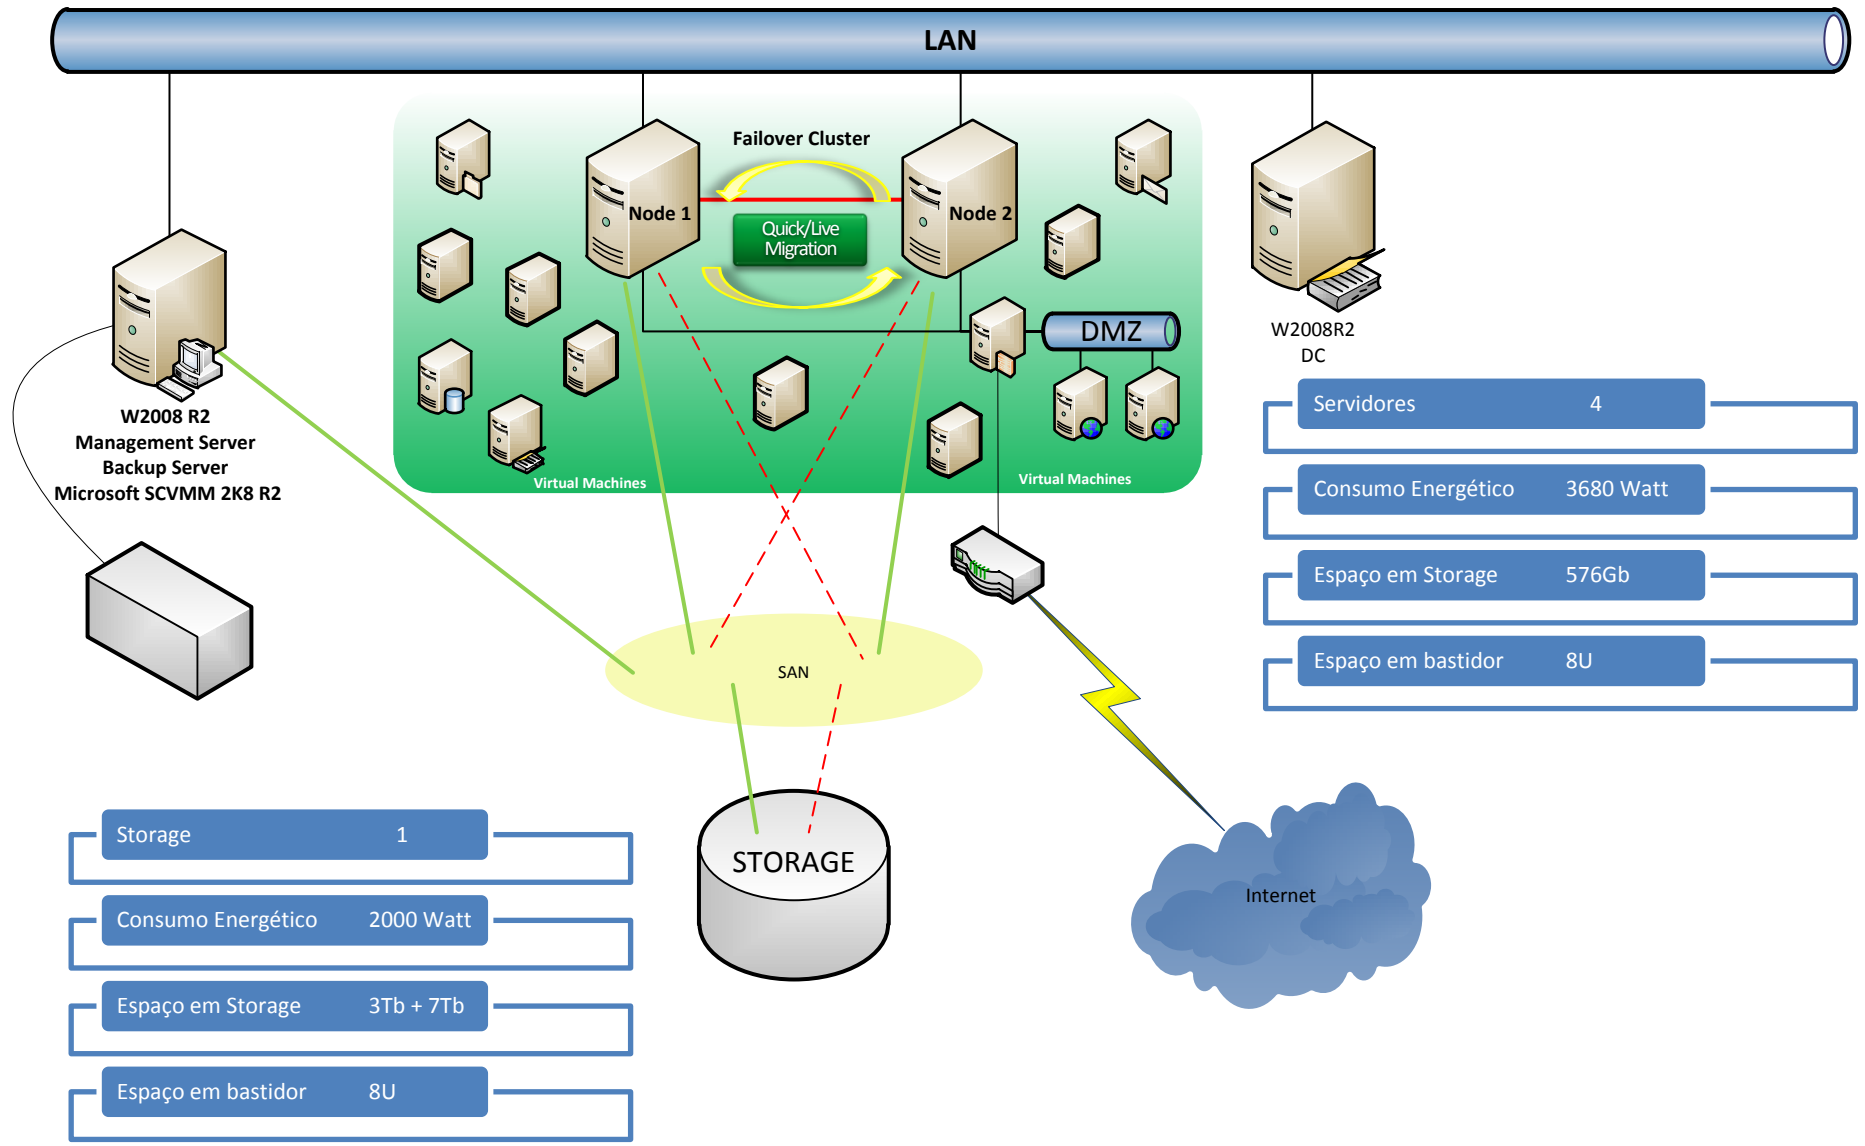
LAN

Failover Cluster

Node 1

Node 2

Quick/Live Migration

DMZ

Virtual Machines

Virtual Machines

W2008 R2
Management Server
Backup Server
Microsoft SCVMM 2K8 R2

W2008R2
DC

| Servidores | 4 |
|---|---|
| Consumo Energético | 3680 Watt |
| Espaço em Storage | 576Gb |
| Espaço em bastidor | 8U |

SAN

STORAGE

Internet

| Storage | 1 |
|---|---|
| Consumo Energético | 2000 Watt |
| Espaço em Storage | 3Tb + 7Tb |
| Espaço em bastidor | 8U |